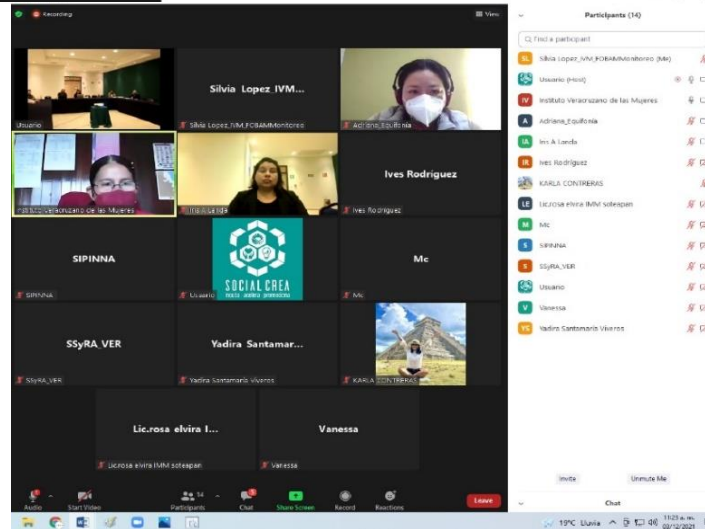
Recording

View

Usuario

Silvia Lopez_IVM...

Silvia Lopez_IVM_FOBAMMonitoreo

Adriana_Equitonia

Instituto Veracruzano de las Mujeres

Iris A Landa

Ives Rodriguez

Ives Rodriguez

SIPINNA

SIPINNA

SOCIAL CREA

Usuario

Mc

Mc

SSyRA_VER

SSyRA_VER

Yadira Santamar...

Yadira Santamaria Viveros

KARLA CONTRERAS

Lic.rosa elvira I...

Lic.rosa elvira IMM soteapan

Vanessa

Vanessa

Participants (14)

Find a participant

Silvia Lopez_IVM_FOBAMMonitoreo (Me)

Usuario (Host)

Instituto Veracruzano de las Mujeres

Adriana_Equitonia

Iris A Landa

Ives Rodriguez

KARLA CONTRERAS

Lic.rosa elvira IMM soteapan

Mc

SIPINNA

SSyRA_VER

Usuario

Vanessa

Yadira Santamaria Viveros

Invite

Unmute Me

Chat

Audio

Start Video

Participants 14

Chat

Share Screen

Record

Reactions

Leave

19°C Lluvia

11:23 a. m.
03/12/2021